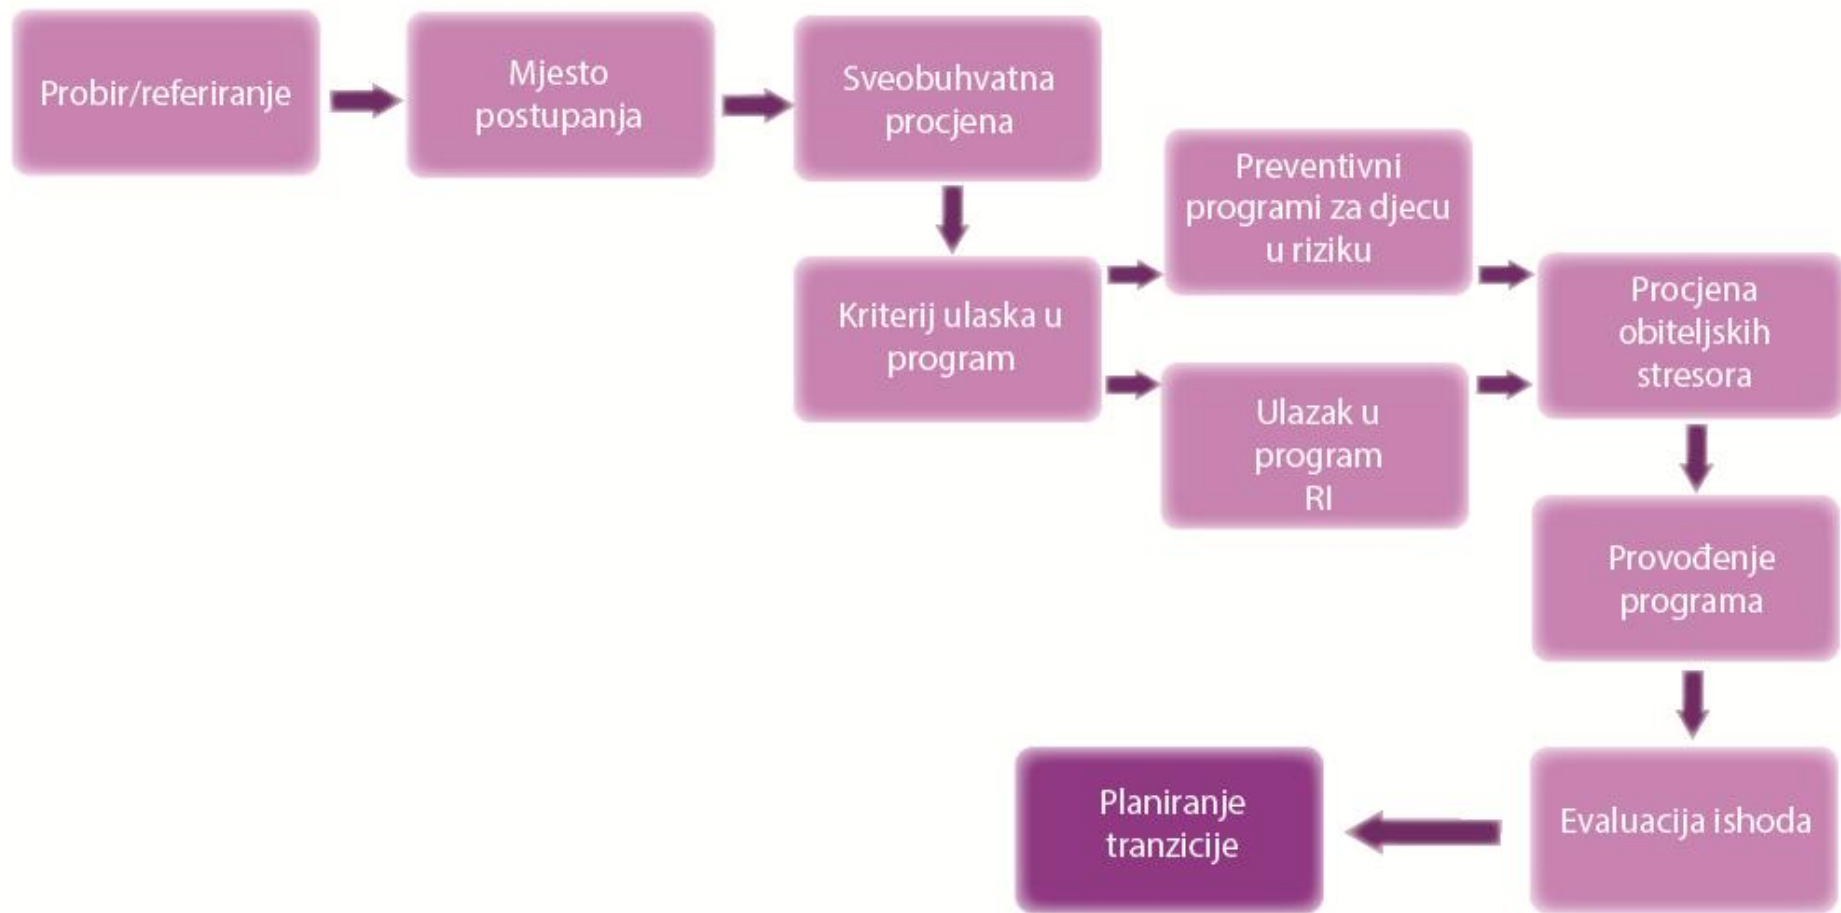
Probir/referiranje

Mjesto postupanja

Sveobuhvatna procjena

Kriterij ulaska u program

Preventivni programi za djecu u riziku

Ulazak u program RI

Procjena obiteljskih stresora

Provođenje programa

Evaluacija ishoda

Planiranje tranzicije